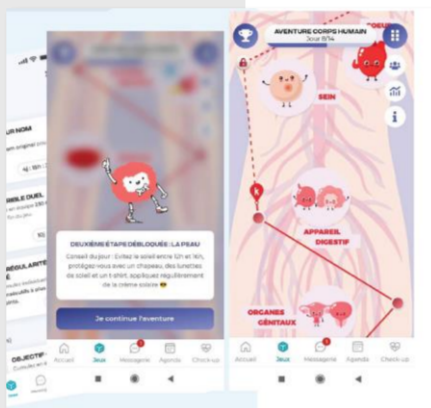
R NOM

E DUEL

ÉGULARITÉ

OBJECTIF

DEUXIÈME ÉTAPE DÉBLOQUÉE : LA PEAU

Conseil du jour : Évitez le soleil entre 12h et 16h, protégez-vous avec un chapeau, des lunettes de soleil et un t-shirt, appliquez régulièrement de la crème solaire 😎

Je continue l'aventure

Accueil Jeux Messagerie Agenda Check-up

AVENTURE CORPS HUMAIN
Jour 8/14

COEUR

SEIN

APPAREIL DIGESTIF

ORGANES GÉNITAUX

Accueil Jeux Messagerie Agenda Check-up